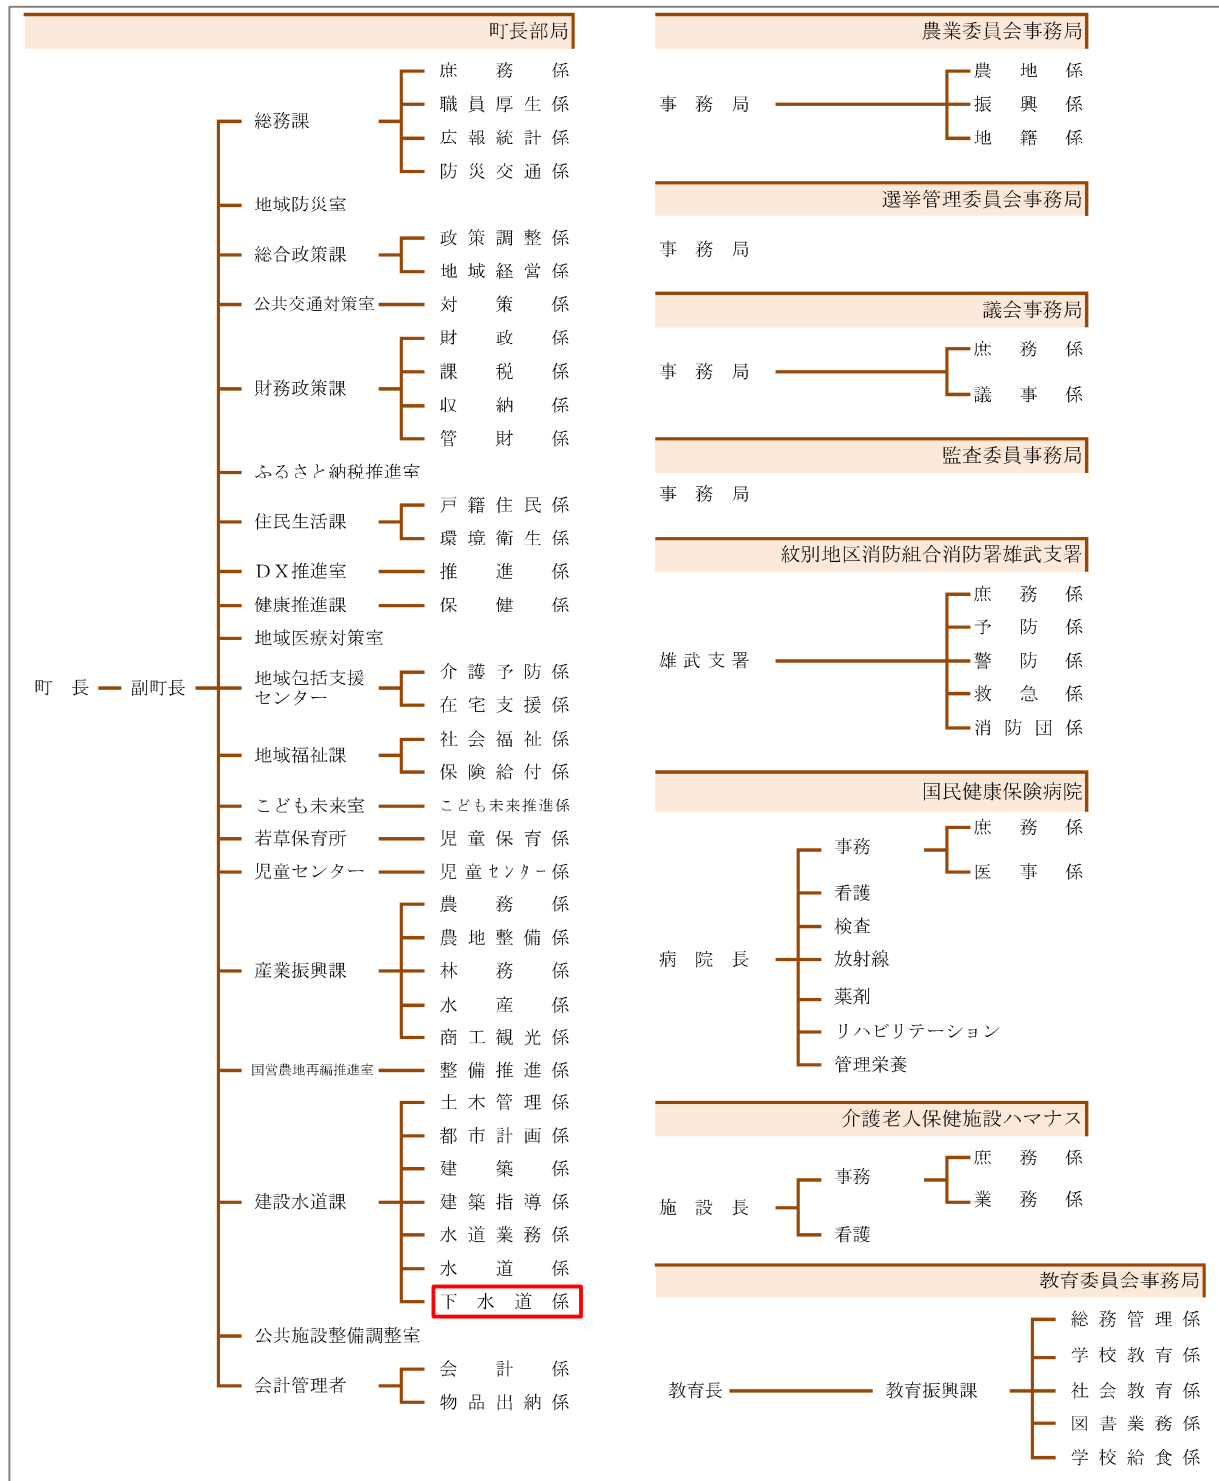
町長部局

町長 副町長

総務課
庶務係
職員厚生係
広報統計係
防災交通係

地域防災室

総合政策課
政策調整係
地域経営係

公共交通対策室
対策係

財務政策課
財政係
課税係
収納係
管財係

ふるさと納税推進室

住民生活課
戸籍住民係
環境衛生係

DX推進室
推進係

健康推進課
保健係

地域医療対策室

地域包括支援センター
介護予防係
在宅支援係

地域福祉課
社会福祉係
保険給付係

こども未来室
こども未来推進係

若草保育所
児童保育係

児童センター
児童センター係

産業振興課
農務係
農地整備係
林務係
水産係
商工観光係

国営農地再編推進室
整備推進係

建設水道課
土木管理係
都市計画係
建築係
建築指導係
水道業務係
水道係
下水道係

公共施設整備調整室

会計管理者
会計係
物品出納係

農業委員会事務局

事務局
農地係
振興係
地籍係

選挙管理委員会事務局

事務局

議会事務局

事務局
庶務係
議事係

監査委員事務局

事務局

紋別地区消防組合消防署雄武支署

雄武支署
庶務係
予防係
警防係
救急係
消防団係

国民健康保険病院

病院長
事務
庶務係
医事係
看護
検査
放射線
薬剤
リハビリテーション
管理栄養

介護老人保健施設ハマナス

施設長
事務
庶務係
業務係
看護

教育委員会事務局

教育長
教育振興課
総務管理係
学校教育係
社会教育係
図書業務係
学校給食係